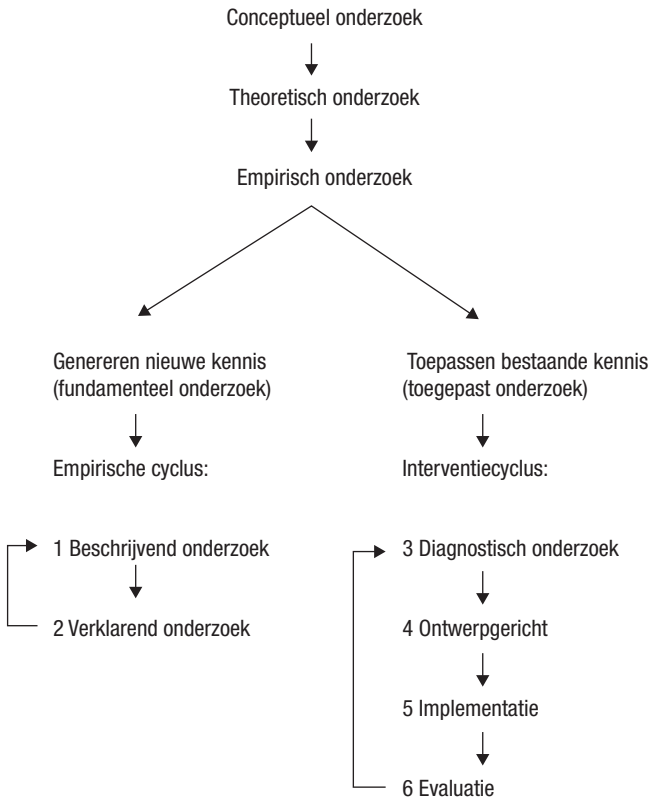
Conceptueel onderzoek

Theoretisch onderzoek

Empirisch onderzoek

Genereren nieuwe kennis
(fundamenteel onderzoek)

Empirische cyclus:

1 Beschrijvend onderzoek

2 Verklarend onderzoek

Toepassen bestaande kennis
(toegepast onderzoek)

Interventiecyclus:

3 Diagnostisch onderzoek

4 Ontwerpgericht

5 Implementatie

6 Evaluatie